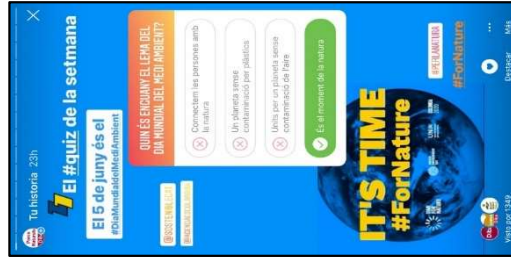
Tu historia 23h

El #quiz de la setmana

El 5 de juny és el #DiaMundialdelMediAmbient

@SOSTENIBILITAT

QUIN ÉS ENGUANY EL LEMA DEL DIA MUNDIAL DEL MEDI AMBIENT?

Connectem les persones amb la natura

Un planeta sense contaminació per plàstics

Units per un planeta sense contaminació de l'aire

És el moment de la natura

IT'S TIME #ForNature

#FORNATURE

#ForNature

Visto por 1349

Destacar

Más